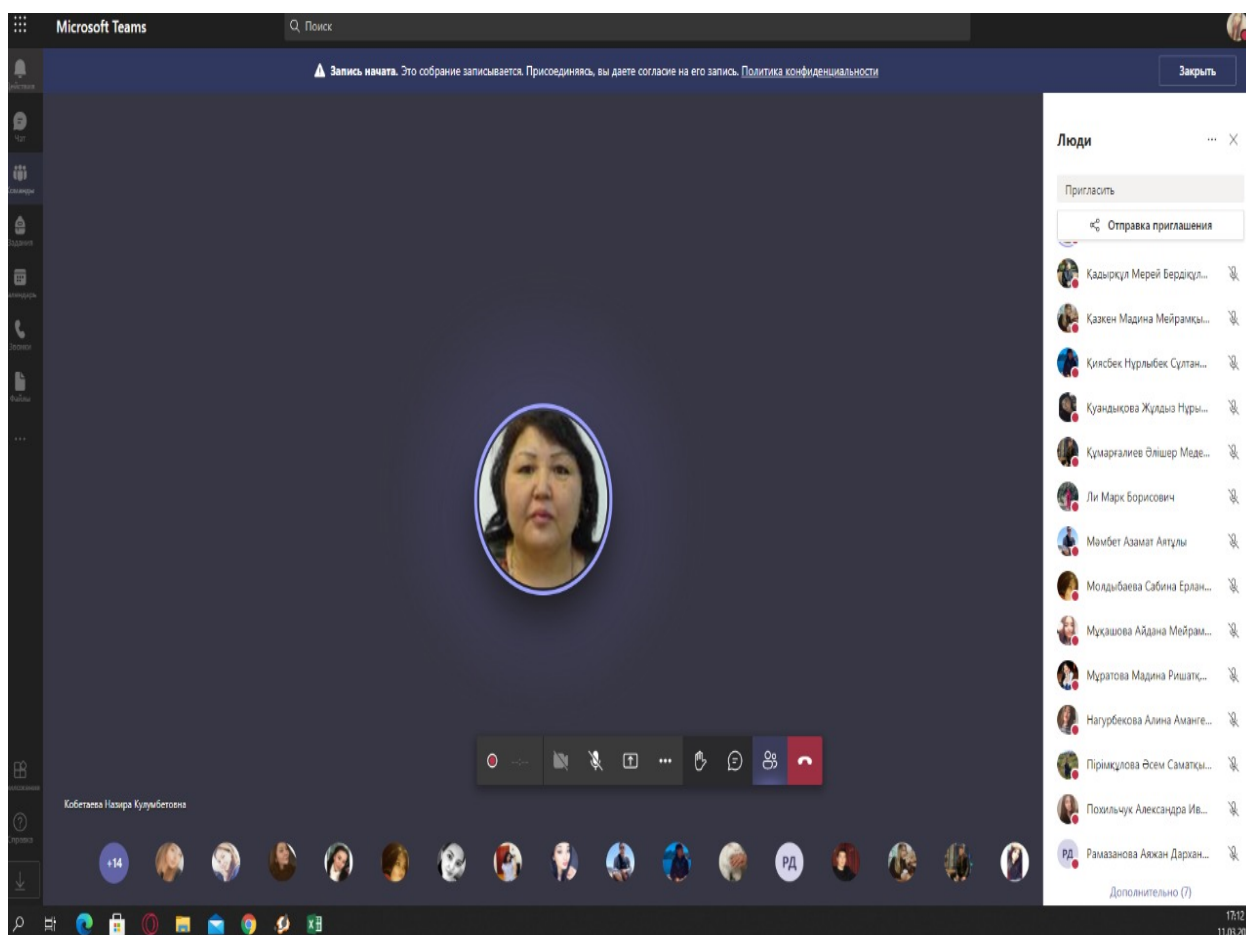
Microsoft Teams

Поиск

Запись начата. Это собрание записывается. Присоединяясь, вы даете согласие на его запись. Политика конфиденциальности

Закрыть

Действия

Чат

Команды

Задания

Календарь

Звонки

Файлы

...

Люди

Пригласить

Отправка приглашения

Қадырқұл Мерей Бердіқұл...

Қазкен Мадина Мейрамқы...

Қиясбек Нұрлыбек Сұлтан...

Қуандықова Жұлдыз Нұры...

Құмарғалиев Әлішер Меде...

Ли Марк Борисович

Мамбет Азамат Аятұлы

Молдыбаева Сабина Ерлан...

Мұқашова Айдана Мейрам...

Мұратова Мадина Ришатқ...

Нагурбекова Алина Аманге...

Пірімқұлова Әсем Саматқы...

Похильчук Александра Ив...

РД Рамазанова Аяжан Дархан...

Дополнительно (7)

Кобетаева Назира Кулумбетовна

+14

РД

Приложения

Справка

17:12
11.03.20